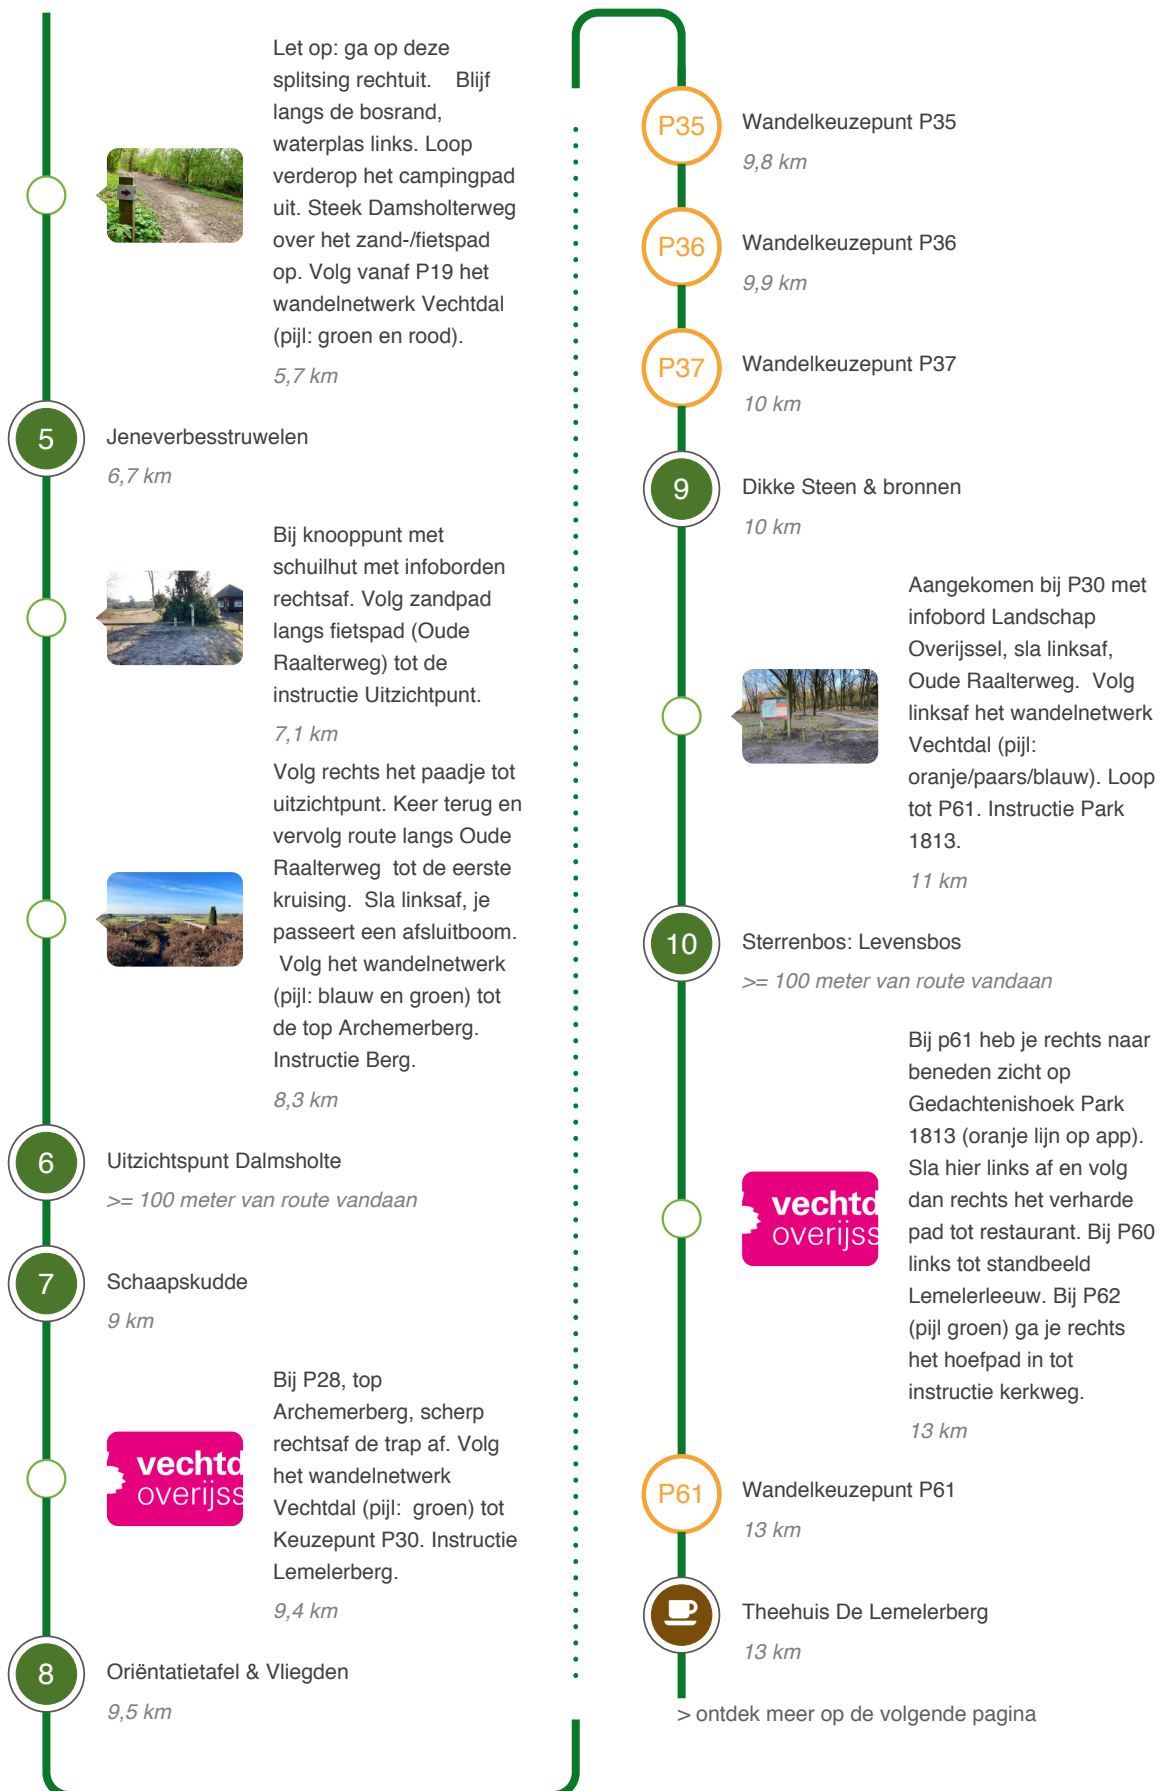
Let op: ga op deze splitsing rechtuit. Blijf langs de bosrand, waterplas links. Loop verderop het campingpad uit. Steek Damsholterweg over het zand-/fietspad op. Volg vanaf P19 het wandelnetwerk Vechtdal (pijl: groen en rood).

5,7 km

5

Jeneverbesstruwelen

6,7 km

Bij knooppunt met schuilhut met infoborden rechtsaf. Volg zandpad langs fietspad (Oude Raalterweg) tot de instructie Uitzichtpunt.

7,1 km

Volg rechts het paadje tot uitzichtpunt. Keer terug en vervolg route langs Oude Raalterweg tot de eerste kruising. Sla linksaf, je passeert een afsluitboom. Volg het wandelnetwerk (pijl: blauw en groen) tot de top Archemerberg. Instructie Berg.

8,3 km

6

Uitzichtspunt Dalmsholte

>= 100 meter van route vandaan

7

Schaapskudde

9 km

vechtd overijss

Bij P28, top Archemerberg, scherp rechtsaf de trap af. Volg het wandelnetwerk Vechtdal (pijl: groen) tot Keuzepunt P30. Instructie Lemelerberg.

9,4 km

8

Oriëntatietafel & Vliegden

9,5 km

P35

Wandelkeuzepunt P35

9,8 km

P36

Wandelkeuzepunt P36

9,9 km

P37

Wandelkeuzepunt P37

10 km

9

Dikke Steen & bronnen

10 km

Aangekomen bij P30 met infobord Landschap Overijssel, sla linksaf, Oude Raalterweg. Volg linksaf het wandelnetwerk Vechtdal (pijl: oranje/paars/blauw). Loop tot P61. Instructie Park 1813.

11 km

10

Sterrenbos: Levensbos

>= 100 meter van route vandaan

vechtd overijss

Bij p61 heb je rechts naar beneden zicht op Gedachtenishoek Park 1813 (oranje lijn op app). Sla hier links af en volg dan rechts het verharde pad tot restaurant. Bij P60 links tot standbeeld Lemelerleeuw. Bij P62 (pijl groen) ga je rechts het hoefpad in tot instructie kerkweg.

13 km

P61

Wandelkeuzepunt P61

13 km

Theehuis De Lemelerberg

13 km

> ontdek meer op de volgende pagina